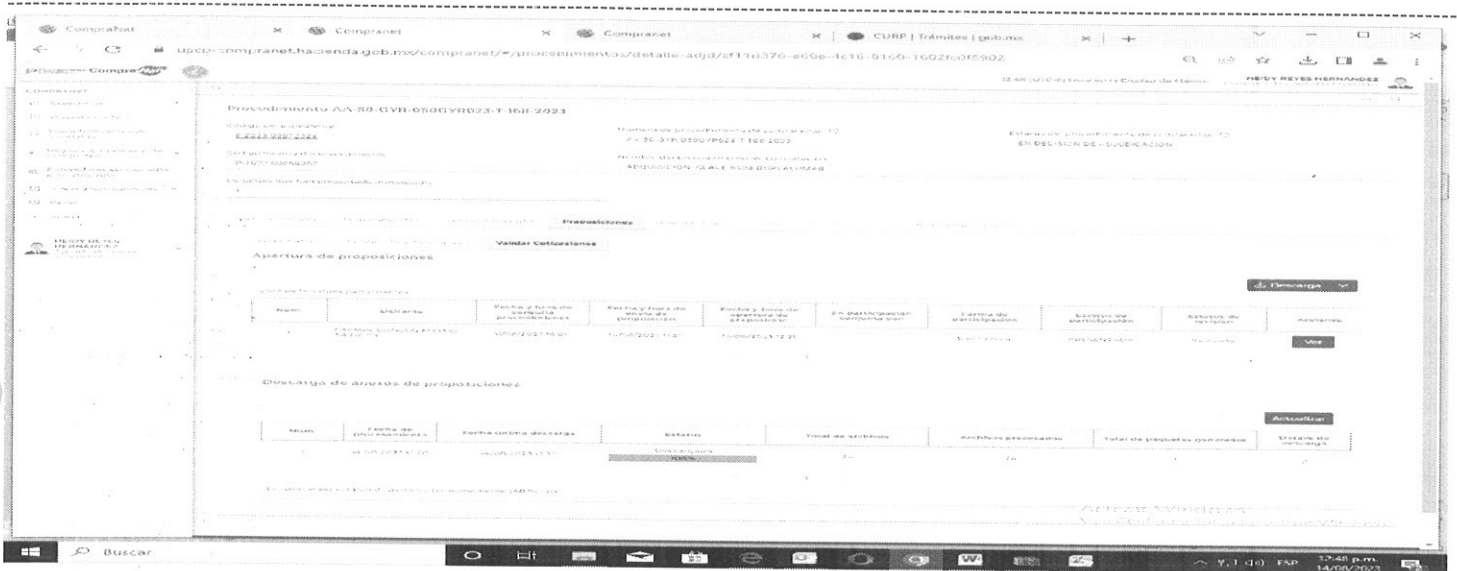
CompraNet | Compranet | CURP | Trámites | gob.mx

upcp-compranet.hacienda.gob.mx/compranet/#/procedimientos/detalle-adjd/cf11d370-e60e-4c16-8160-1602fc0f5902

HEIDY REYES HERNANDEZ

Procedimiento AA-50-GYR-050GYR023-T-168-2023

Apertura de proposiciones

Proposiciones

Validar Cotizaciones

Descarga

| Núm. | Licitante | Fecha y hora de consulta procedimiento | Fecha y hora de envío de proposición | Fecha y hora de apertura de proposición | En participación conjunta con | Forma de participación | Estatus de participación | Estatus de revisión | Acciones |
|---|---|---|---|---|---|---|---|---|---|
| 1 | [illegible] | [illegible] | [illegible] | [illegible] | | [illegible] | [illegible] | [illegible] | Ver |

Descarga de anexos de proposiciones

Actualizar

| Núm. | Fecha de procesamiento | Fecha última descarga | Estatus | Total de archivos | Archivos procesados | Total de paquetes generados | Detalle de descarga |
|---|---|---|---|---|---|---|---|
| 1 | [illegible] | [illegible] | Descargado 100% | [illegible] | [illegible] | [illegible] | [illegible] |

Buscar

ESP 17:48 p.m. 14/08/2023